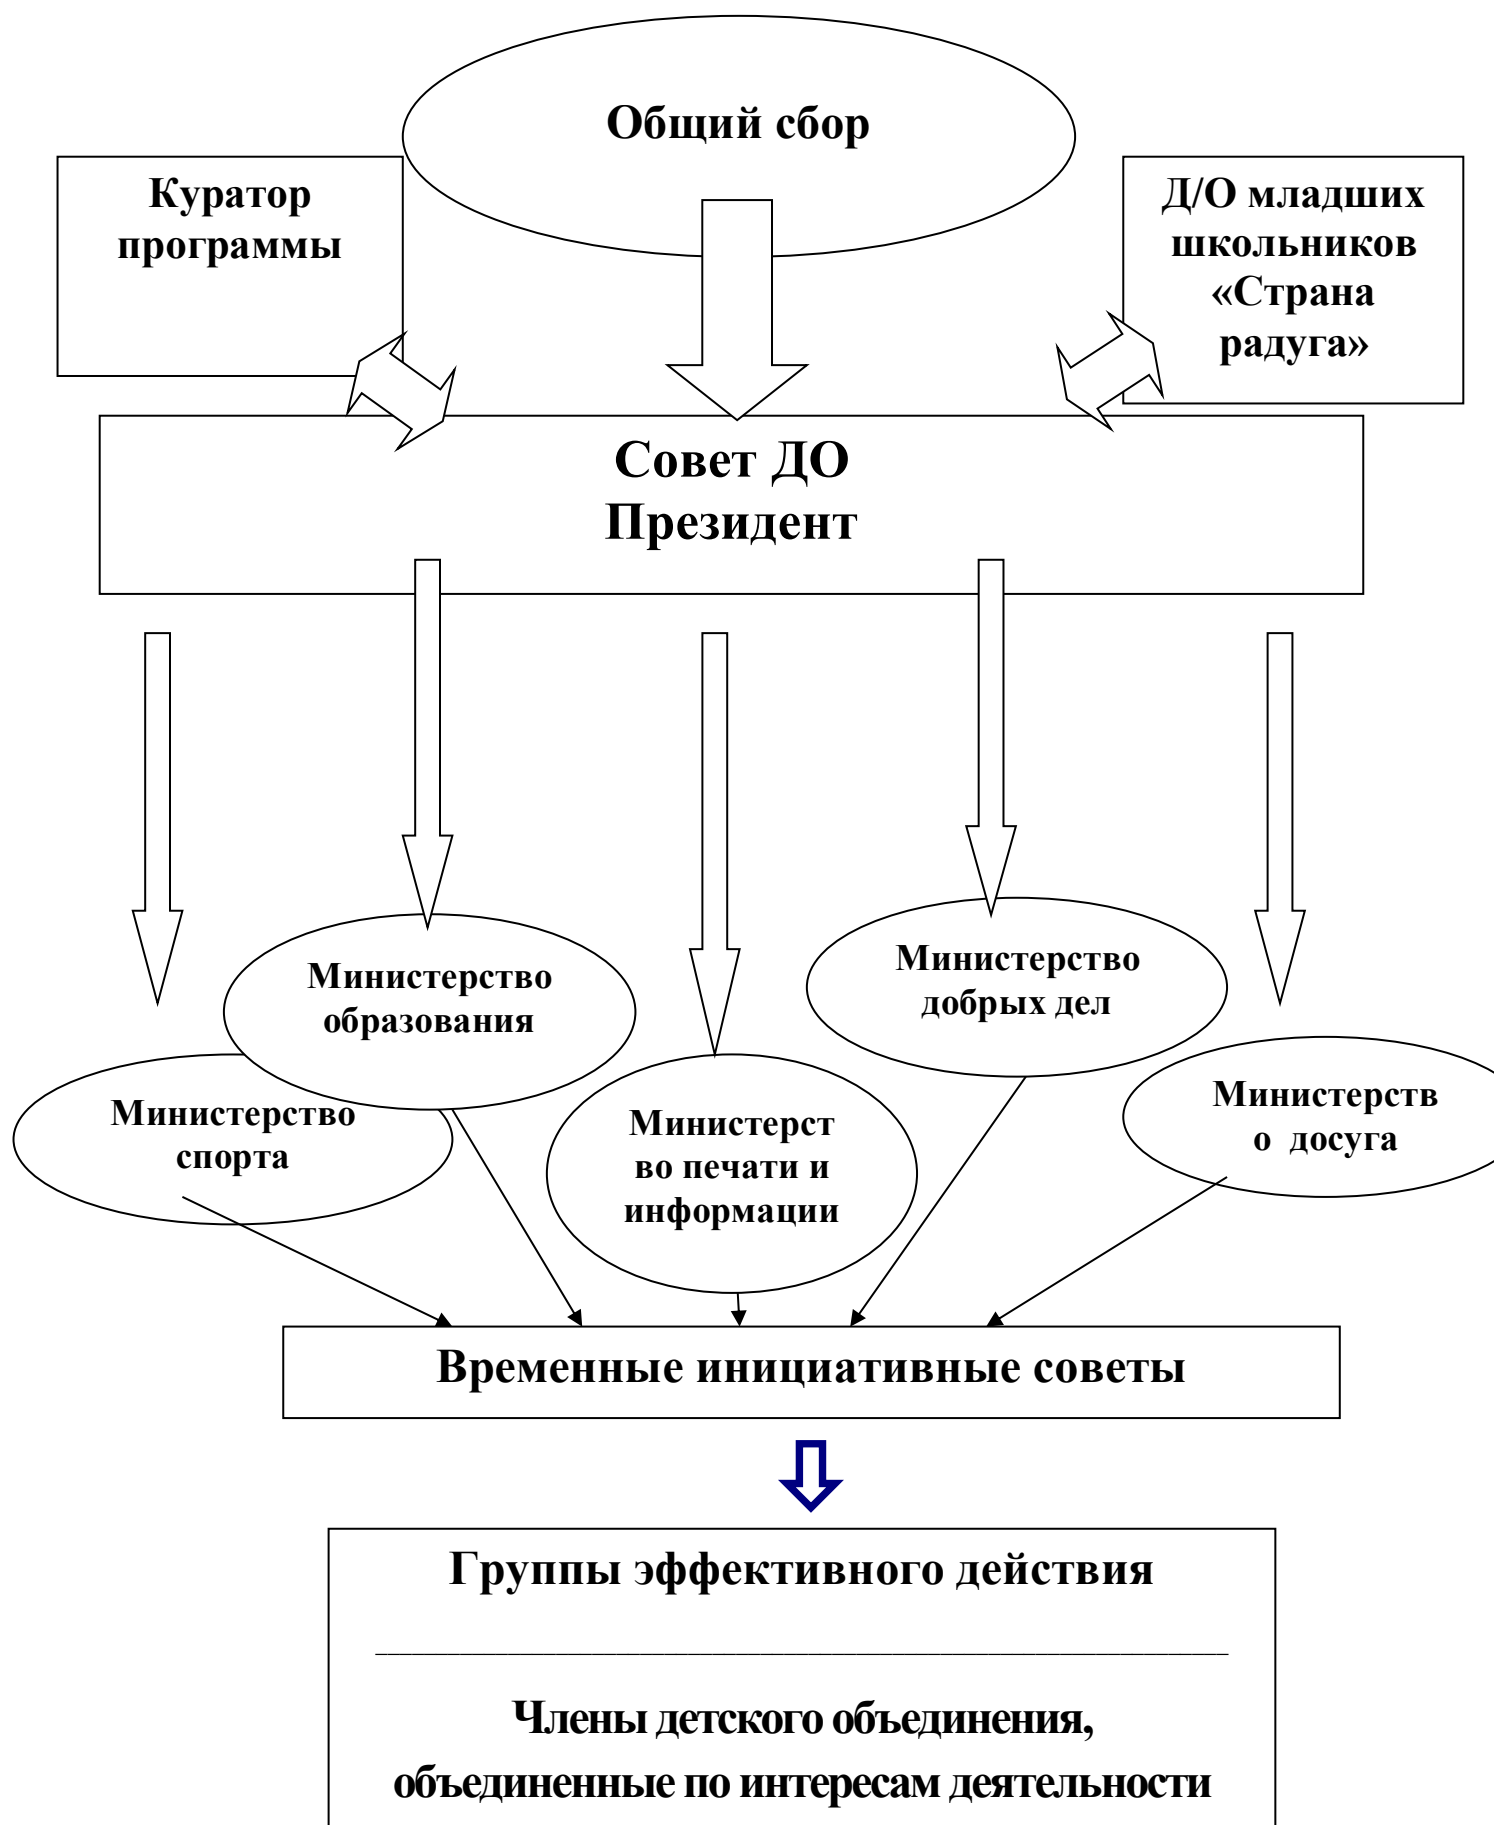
Общий сбор

Куратор программы

Д/О младших школьников «Страна радуга»

Совет ДО
Президент

Министерство образования

Министерство добрых дел

Министерство спорта

Министерст во печати и информации

Министерств о досуга

Временные инициативные советы

Группы эффективного действия

Члены детского объединения, объединенные по интересам деятельности